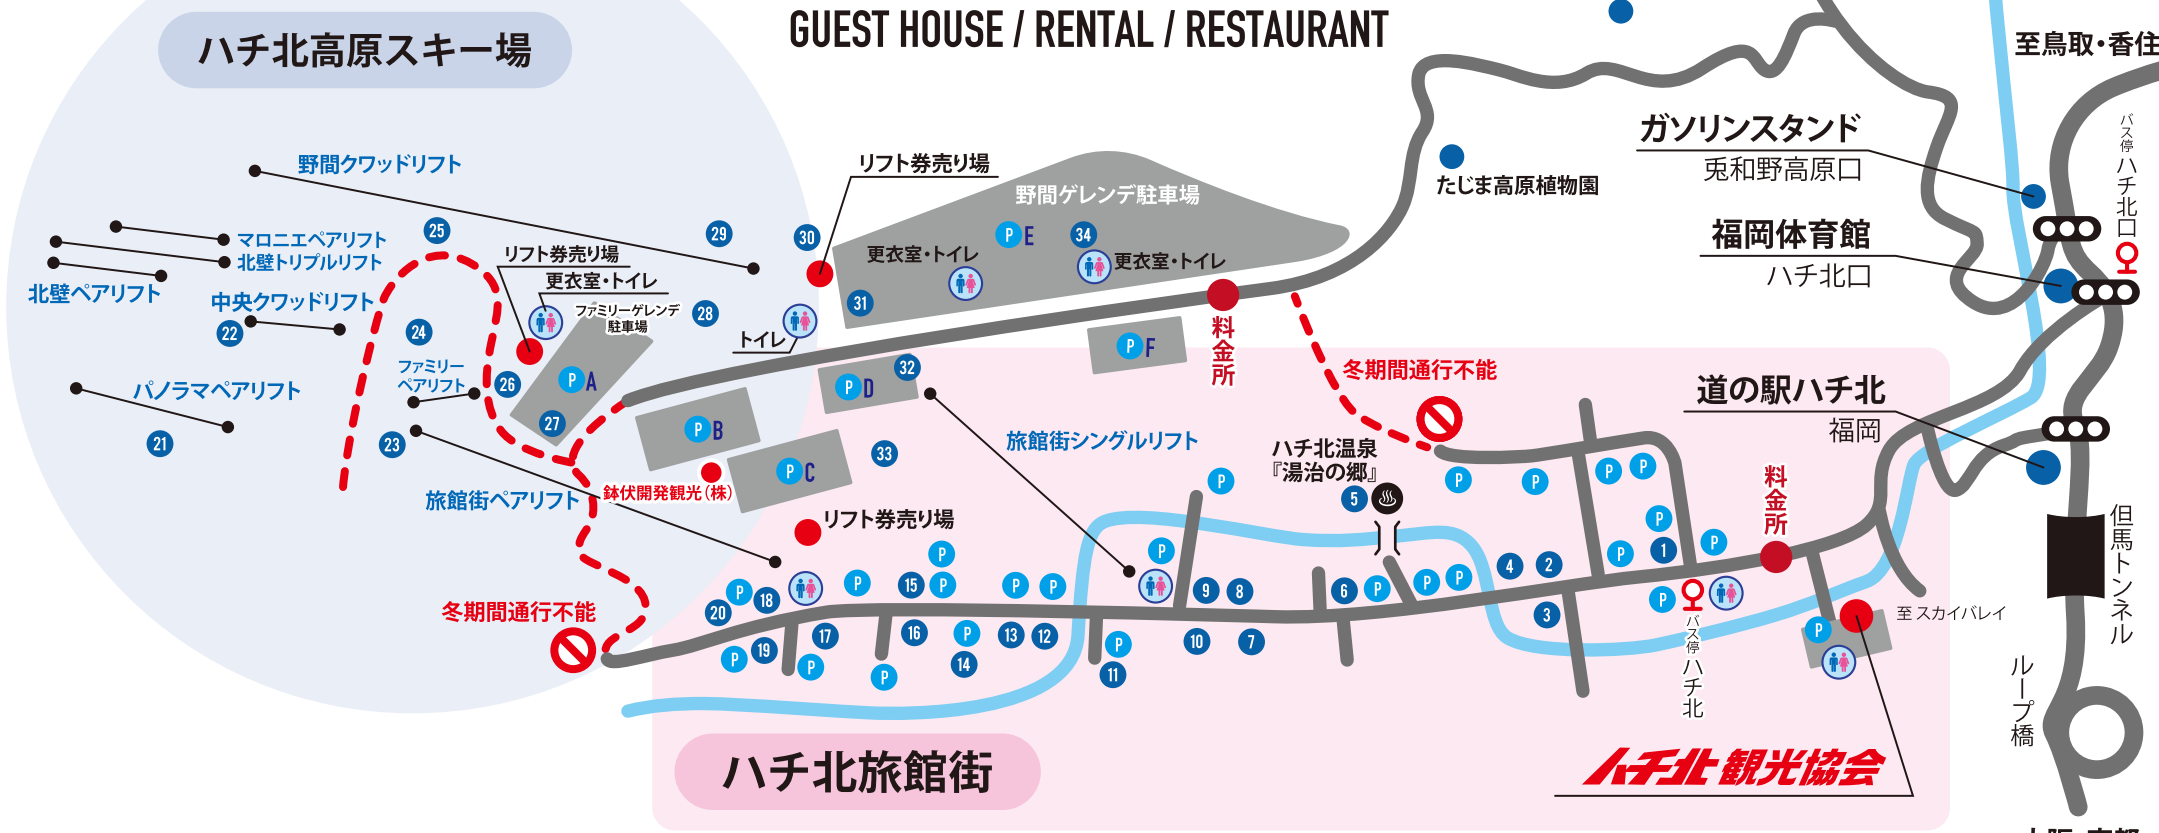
ハチ北高原スキー場

GUEST HOUSE / RENTAL / RESTAURANT

至鳥取・香住

ガソリンスタンド
兎和野高原口

福岡体育館
ハチ北口

バス停 ハチ北口

たじま高原植物園

野間クワッドリフト
マロニエペアリフト
北壁トリプルリフト
北壁ペアリフト
中央クワッドリフト
パノラマペアリフト
ファミリーペアリフト
旅館街ペアリフト

リフト券売り場
野間ゲレンデ駐車場
更衣室・トイレ
更衣室・トイレ
リフト券売り場
更衣室・トイレ
ファミリーゲレンデ駐車場
トイレ

P E
P A
P B
P C
P D
P F

料金所

冬期間通行不能

道の駅ハチ北
福岡

旅館街シングルリフト

ハチ北温泉
『湯治の郷』

鉢伏開発観光（株）

リフト券売り場

冬期間通行不能

料金所

至 スカイバレイ

バス停 ハチ北

但馬トンネル

ループ橋

ハチ北旅館街

ハチ北観光協会

1 2 3 4 5 6 7 8 9 10 11 12 13 14 15 16 17 18 19 20 21 22 23 24 25 26 27 28 29 30 31 32 33 34